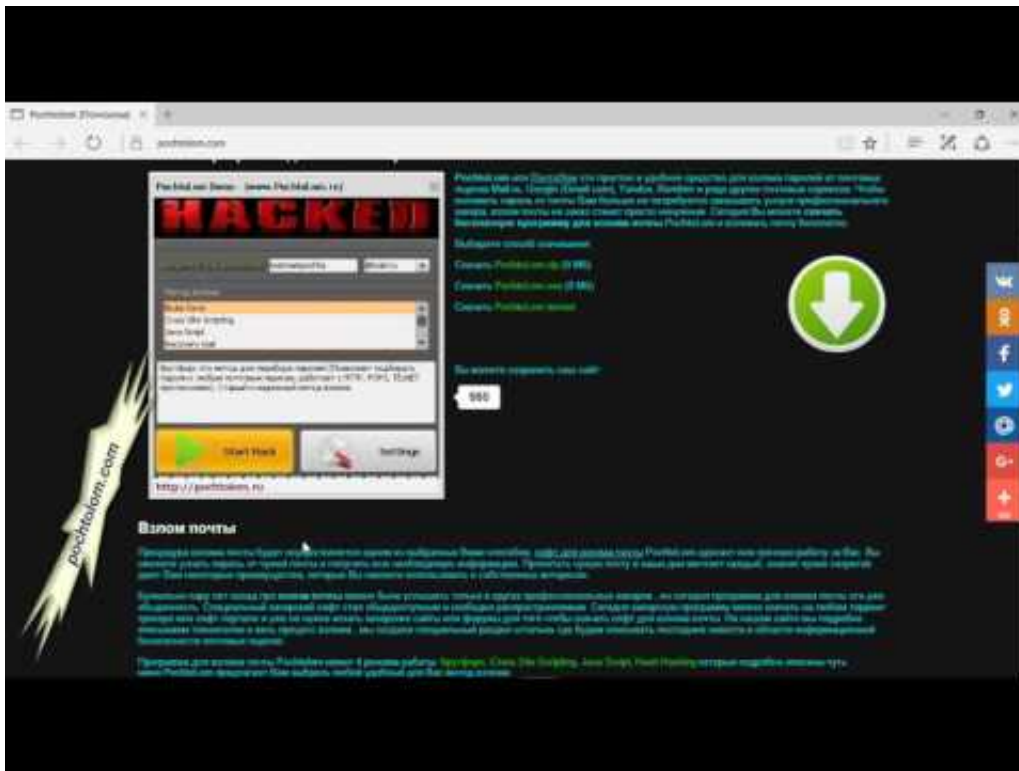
Pochtolom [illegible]

pochtolom.com

PochtaLom Demo - (www.PochtaLom.ru)

HACKED

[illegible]

Brute Force
Cross Site Scripting
Java Script
Recovery mail

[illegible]

Start Hack

Set Stage

http://pochtolom.ru

pochtolom.com

PochtaLom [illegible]

Выберите способ скачивания:

Скачать PochtaLom zip (8 Mb)

Скачать PochtaLom exe (8 Mb)

Скачать PochtaLom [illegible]

Вы можете оценить наш сайт

980

Взлом почты

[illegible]

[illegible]

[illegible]